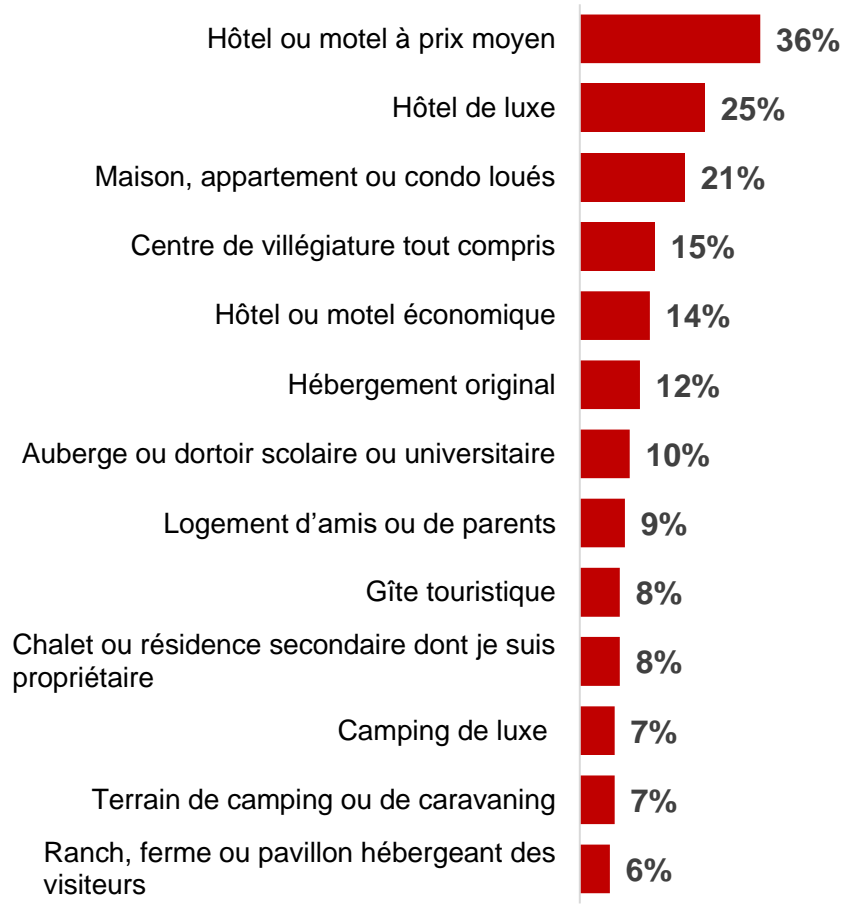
Hôtel ou motel à prix moyen 36%
Hôtel de luxe 25%
Maison, appartement ou condo loués 21%
Centre de villégiature tout compris 15%
Hôtel ou motel économique 14%
Hébergement original 12%
Auberge ou dortoir scolaire ou universitaire 10%
Logement d'amis ou de parents 9%
Gîte touristique 8%
Chalet ou résidence secondaire dont je suis propriétaire 8%
Camping de luxe 7%
Terrain de camping ou de caravaning 7%
Ranch, ferme ou pavillon hébergeant des visiteurs 6%